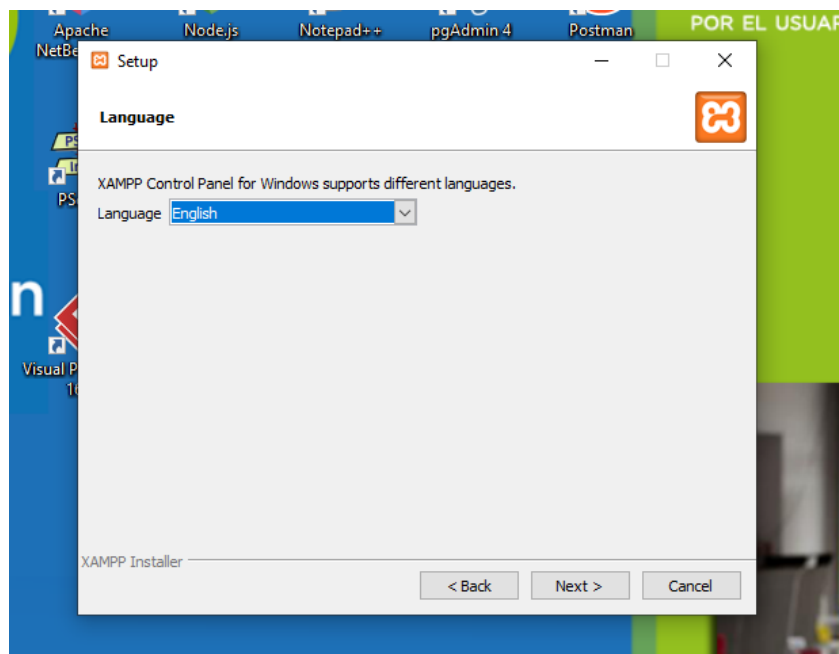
Apache NetBe
Node.js
Notepad++
pgAdmin 4
Postman
POR EL USUAR
PS
PS
n
Visual P
16
Setup
Language
XAMPP Control Panel for Windows supports different languages.
Language English
XAMPP Installer
< Back
Next >
Cancel